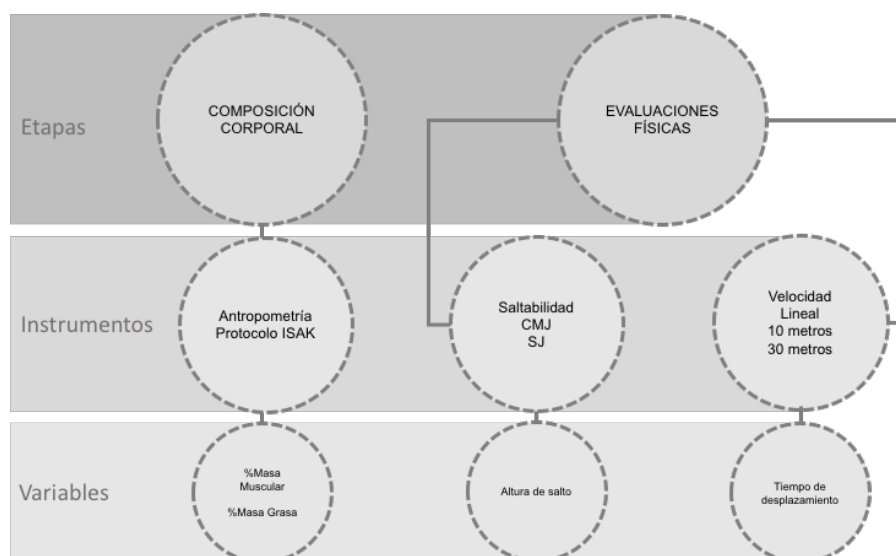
Etapas

COMPOSICIÓN CORPORAL

EVALUACIONES FÍSICAS

Instrumentos

Antropometría Protocolo ISAK

Saltabilidad CMJ SJ

Velocidad Lineal 10 metros 30 metros

Variables

%Masa Muscular

%Masa Grasa

Altura de salto

Tiempo de desplazamiento